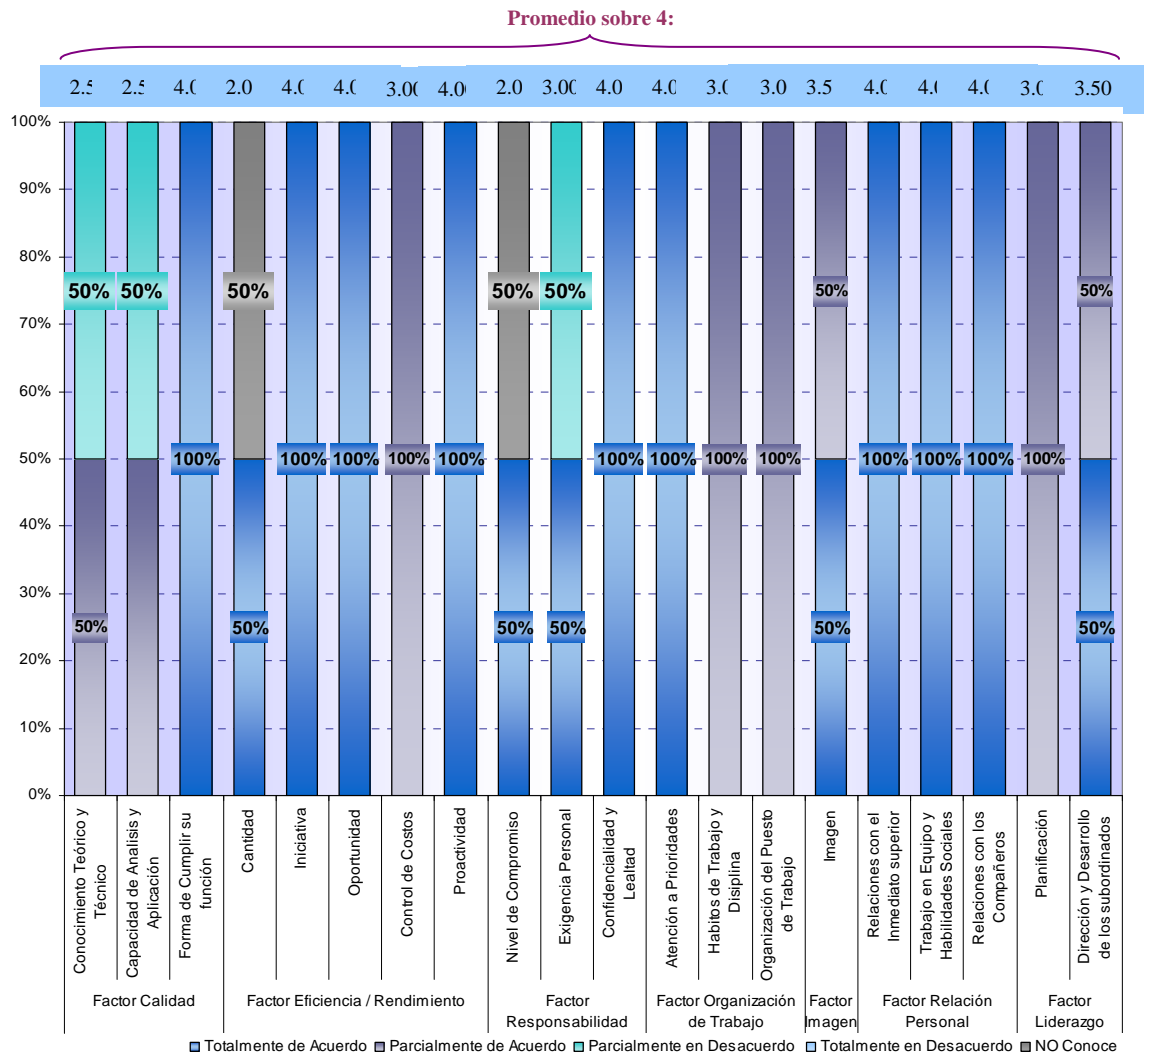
Promedio sobre 4:

2.5 2.5 4.( 2.0 4.( 4.( 3.0( 4.0 2.0 3.0( 4.0 4.( 3.( 3.0 3.5 4.( 4.( 4.( 3.( 3.50

100%
90%
80%
70%
60%
50%
40%
30%
20%
10%
0%

50% 50% 50% 50% 50% 50%
100% 100% 100% 100% 100% 100% 100% 100% 100% 100% 100% 100% 100% 100%
50% 50% 50% 50% 50% 50% 50%

Conocimiento Teórico y Técnico
Capacidad de Analisis y Aplicación
Forma de Cumplir su función
Cantidad
Iniciativa
Oportunidad
Control de Costos
Proactividad
Nivel de Compromiso
Exigencia Personal
Confidencialidad y Lealtad
Atención a Prioridades
Habitos de Trabajo y Displina
Organización del Puesto de Trabajo
Imagen
Relaciones con el Inmediato superior
Trabajo en Equipo y Habilidades Sociales
Relaciones con los Compañeros
Planificación
Dirección y Desarrollo de los subordinados

Factor Calidad
Factor Eficiencia / Rendimiento
Factor Responsabilidad
Factor Organización de Trabajo
Factor Imagen
Factor Relación Personal
Factor Liderazgo

Totalmente de Acuerdo Parcialmente de Acuerdo Parcialmente en Desacuerdo Totalmente en Desacuerdo NO Conoce